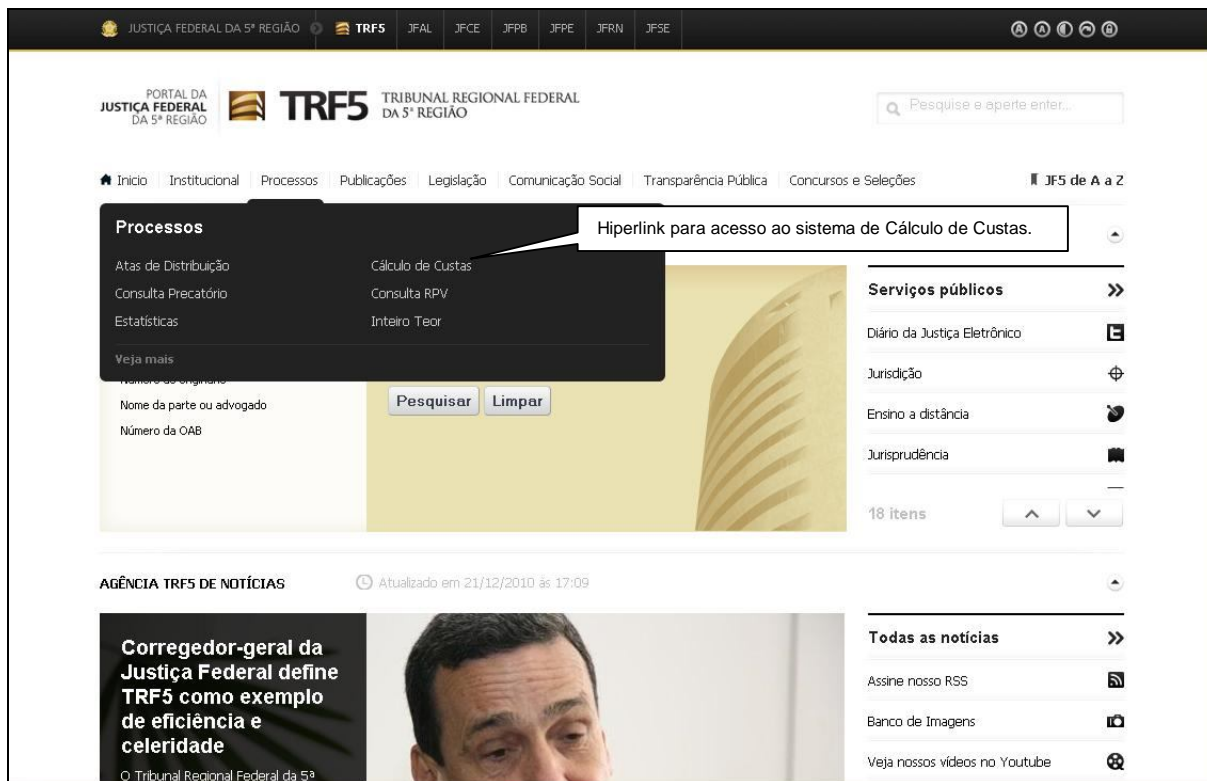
JUSTIÇA FEDERAL DA 5ª REGIÃO TRF5 JFAL JFCE JFPB JFPE JFRN JFSE

PORTAL DA JUSTIÇA FEDERAL DA 5ª REGIÃO TRF5 TRIBUNAL REGIONAL FEDERAL DA 5ª REGIÃO

Pesquise e aperte enter...

Inicio Institucional Processos Publicações Legislação Comunicação Social Transparência Pública Concursos e Seleções JF5 de A a Z

Processos

Hiperlink para acesso ao sistema de Cálculo de Custas.

Atas de Distribuição
Cálculo de Custas
Consulta Precatório
Consulta RPV
Estatísticas
Inteiro Teor

Veja mais

Número do originário
Nome da parte ou advogado
Número da OAB

Pesquisar Limpar

Serviços públicos
Diário da Justiça Eletrônico
Jurisdição
Ensino a distância
Jurisprudência
18 itens

AGÊNCIA TRF5 DE NOTÍCIAS
Atualizado em 21/12/2010 às 17:09

Corregedor-geral da Justiça Federal define TRF5 como exemplo de eficiência e celeridade
O Tribunal Regional Federal da 5ª

Todas as notícias
Assine nosso RSS
Banco de Imagens
Veja nossos vídeos no Youtube